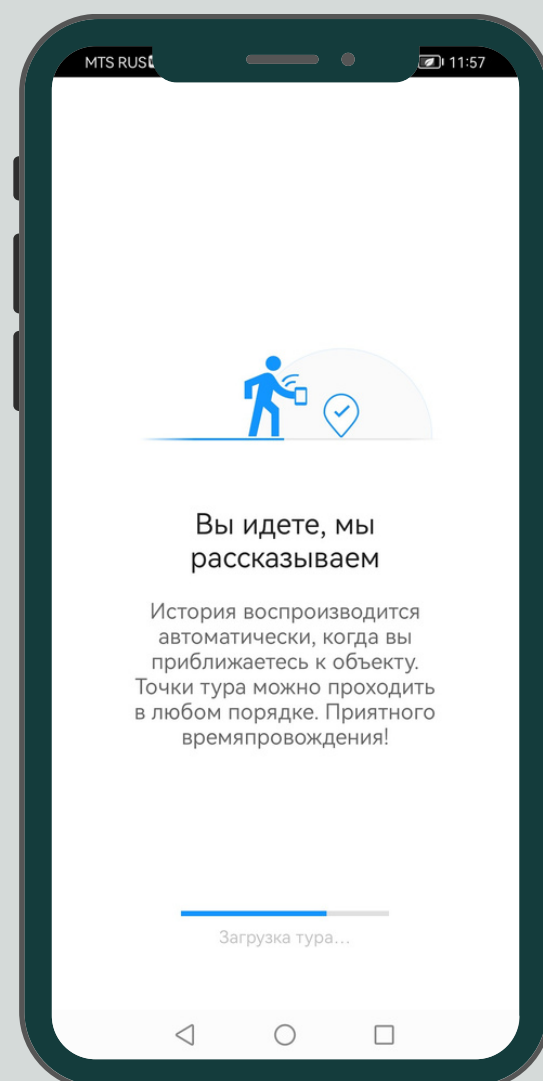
MTS RUS

11:57

Вы идете, мы рассказываем

История воспроизводится автоматически, когда вы приближаетесь к объекту. Точки тура можно проходить в любом порядке. Приятного времяпровождения!

Загрузка тура...